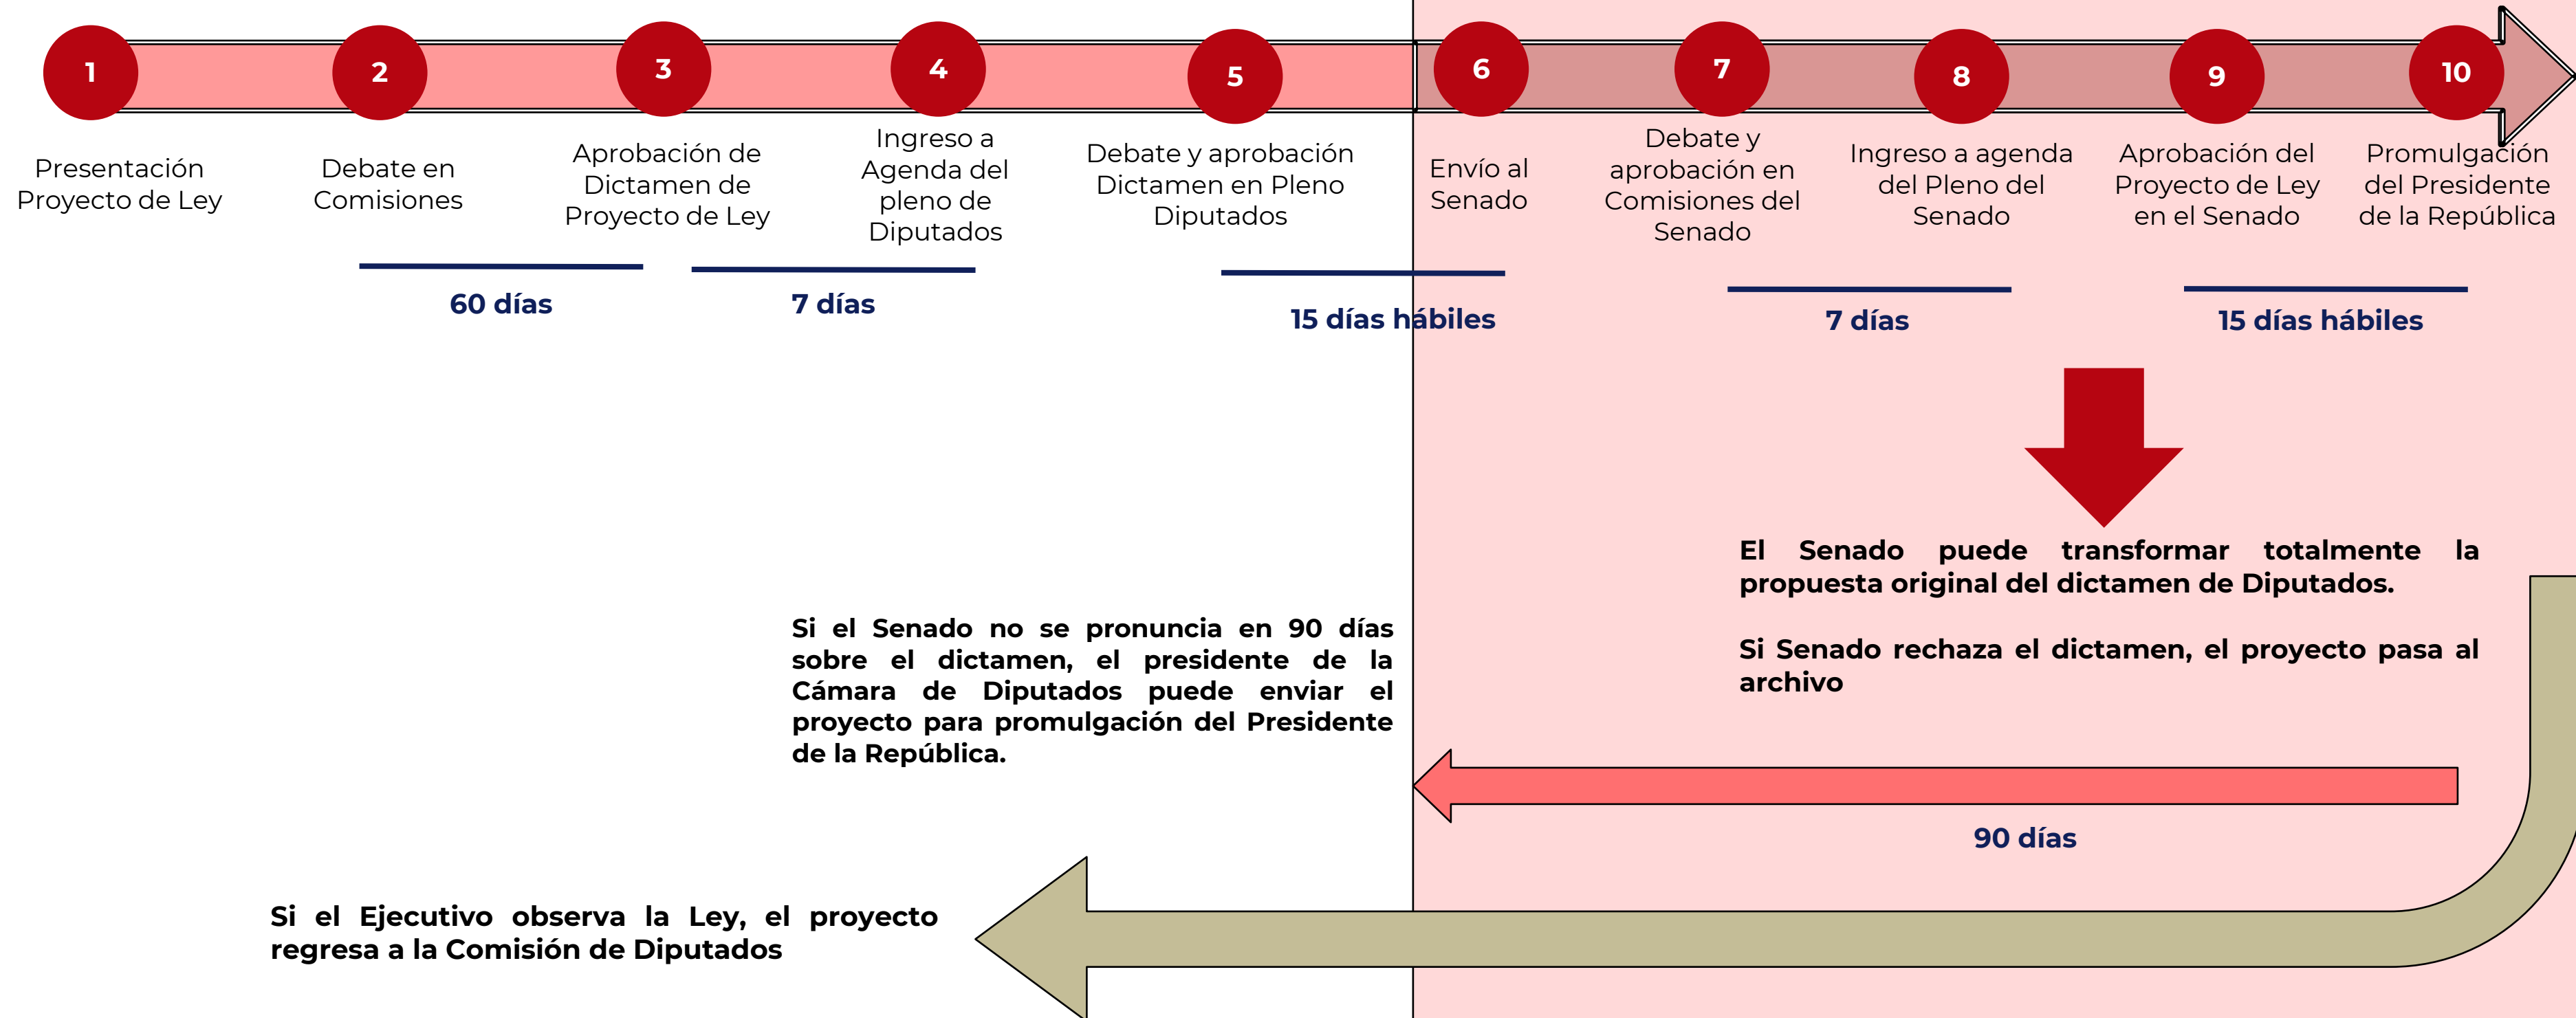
1

Presentación Proyecto de Ley

2

Debate en Comisiones

3

Aprobación de Dictamen de Proyecto de Ley

4

Ingreso a Agenda del pleno de Diputados

5

Debate y aprobación Dictamen en Pleno Diputados

6

Envío al Senado

7

Debate y aprobación en Comisiones del Senado

8

Ingreso a agenda del Pleno del Senado

9

Aprobación del Proyecto de Ley en el Senado

10

Promulgación del Presidente de la República

60 días

7 días

15 días hábiles

7 días

15 días hábiles

El Senado puede transformar totalmente la propuesta original del dictamen de Diputados.

Si Senado rechaza el dictamen, el proyecto pasa al archivo

Si el Senado no se pronuncia en 90 días sobre el dictamen, el presidente de la Cámara de Diputados puede enviar el proyecto para promulgación del Presidente de la República.

90 días

Si el Ejecutivo observa la Ley, el proyecto regresa a la Comisión de Diputados